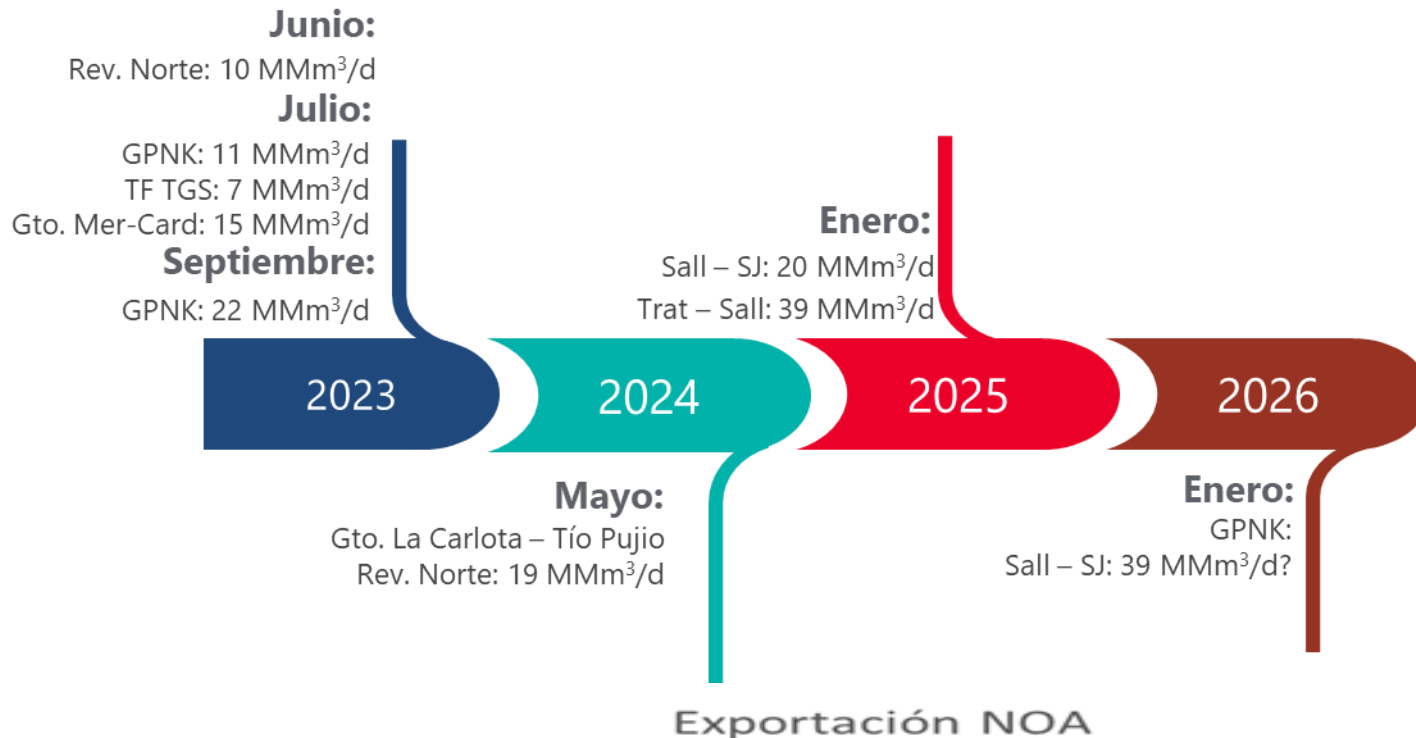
Junio:
Rev. Norte: 10 MMm$^3$/d

Julio:
GPNK: 11 MMm$^3$/d
TF TGS: 7 MMm$^3$/d
Gto. Mer-Card: 15 MMm$^3$/d

Septiembre:
GPNK: 22 MMm$^3$/d

Enero:
Sall – SJ: 20 MMm$^3$/d
Trat – Sall: 39 MMm$^3$/d

2023

2024

2025

2026

Mayo:
Gto. La Carlota – Tío Pujio
Rev. Norte: 19 MMm$^3$/d

Enero:
GPNK:
Sall – SJ: 39 MMm$^3$/d?

Exportación NOA